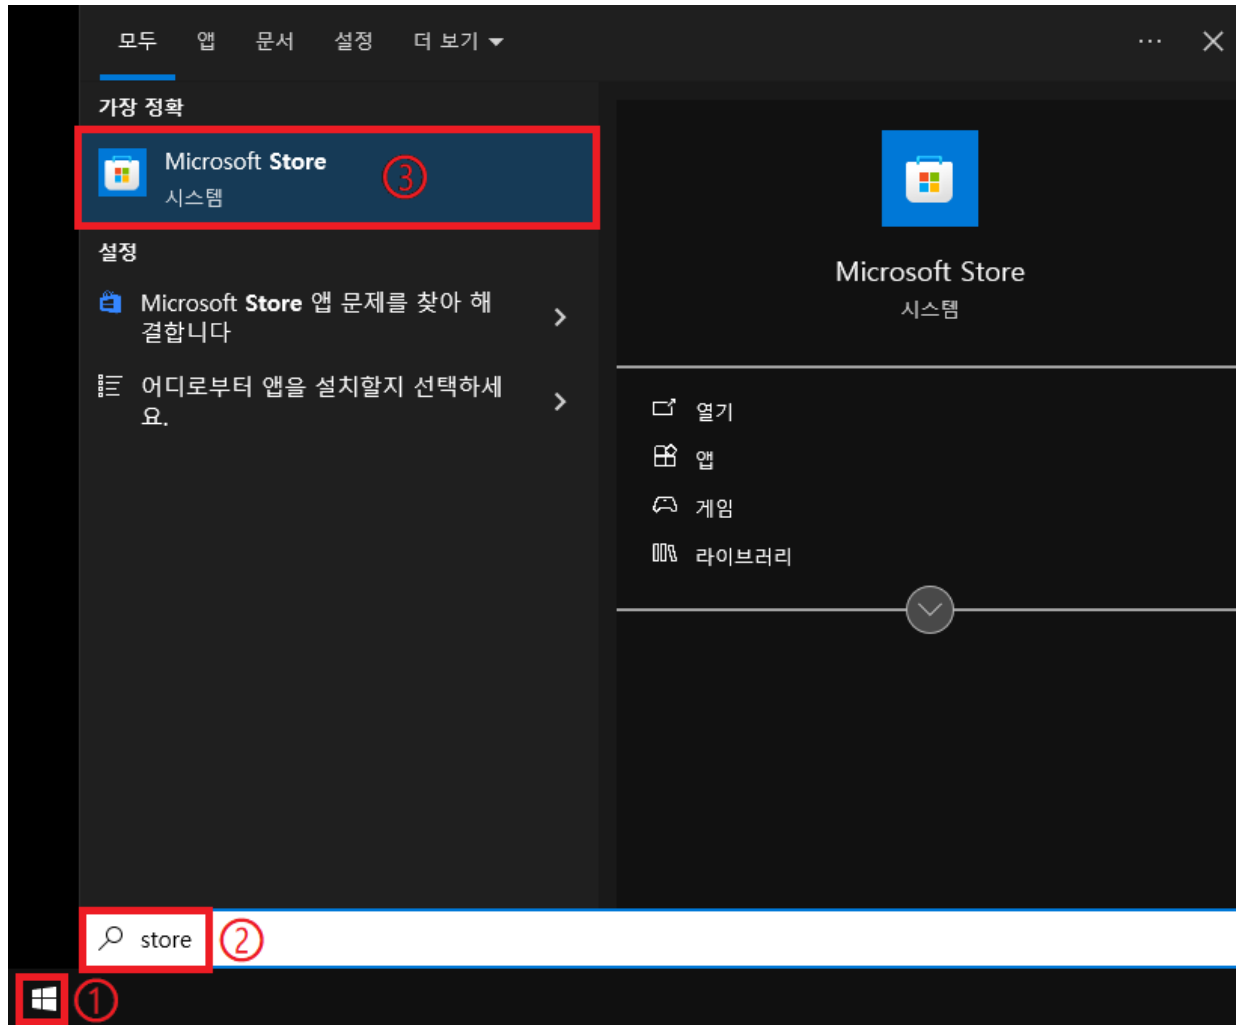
모두 앱 문서 설정 더 보기 ▾ ··· ✕

가장 정확

Microsoft Store
시스템 ③

설정

Microsoft Store 앱 문제를 찾아 해결합니다 >

어디로부터 앱을 설치할지 선택하세요. >

Microsoft Store
시스템

열기
앱
게임
라이브러리

store ②

①